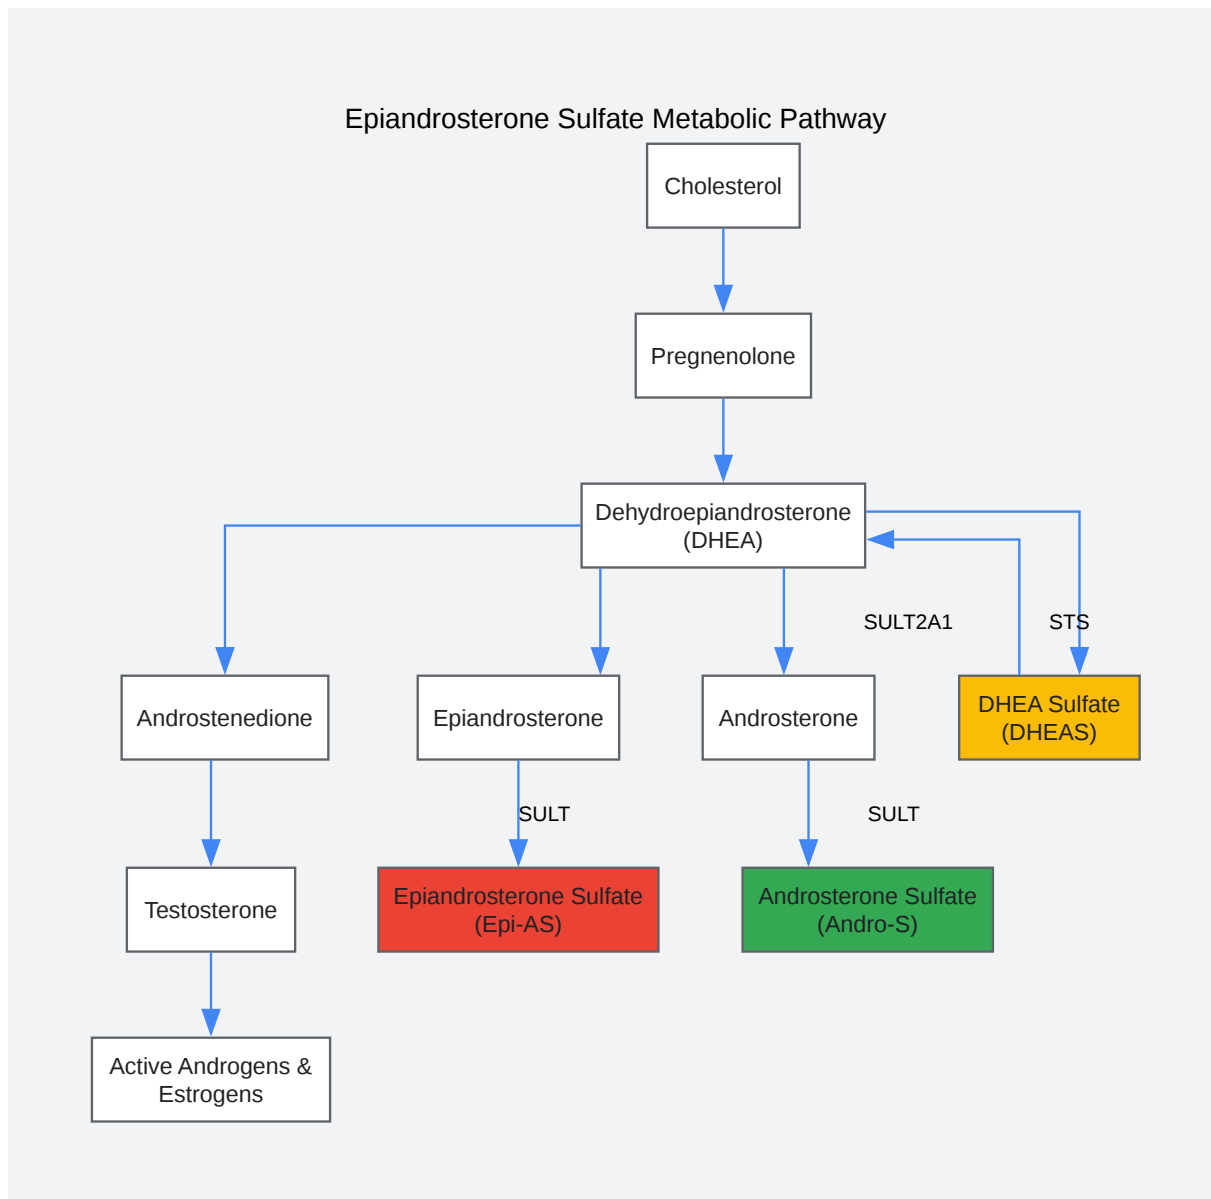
Epiandrosterone Sulfate Metabolic Pathway

Cholesterol

Pregnenolone

Dehydroepiandrosterone (DHEA)

SULT2A1

STS

Androstenedione

Epiandrosterone

Androsterone

DHEA Sulfate (DHEAS)

SULT

SULT

Testosterone

Epiandrosterone Sulfate (Epi-AS)

Androsterone Sulfate (Andro-S)

Active Androgens & Estrogens